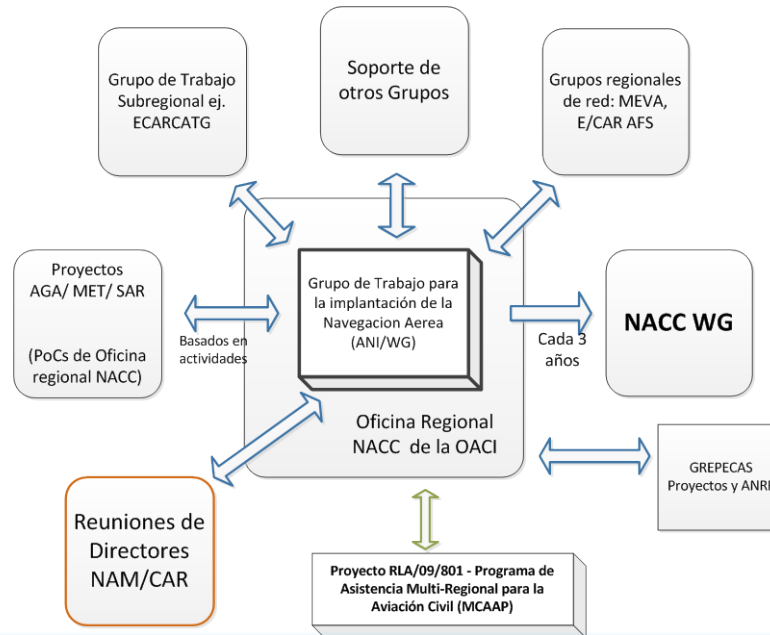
Grupo de Trabajo Subregional ej. ECARCATG

Soporte de otros Grupos

Grupos regionales de red: MEVA, E/CAR AFS

Proyectos AGA/ MET/ SAR

(PoCs de Oficina regional NACC)

Basados en actividades

Grupo de Trabajo para la implantación de la Navegacion Aerea (ANI/WG)

Cada 3 años

NACC WG

Oficina Regional NACC de la OACI

GREPECAS Proyectos y ANRF

Reuniones de Directores NAM/CAR

Proyecto RLA/09/801 - Programa de Asistencia Multi-Regional para la Aviación Civil (MCAAP)